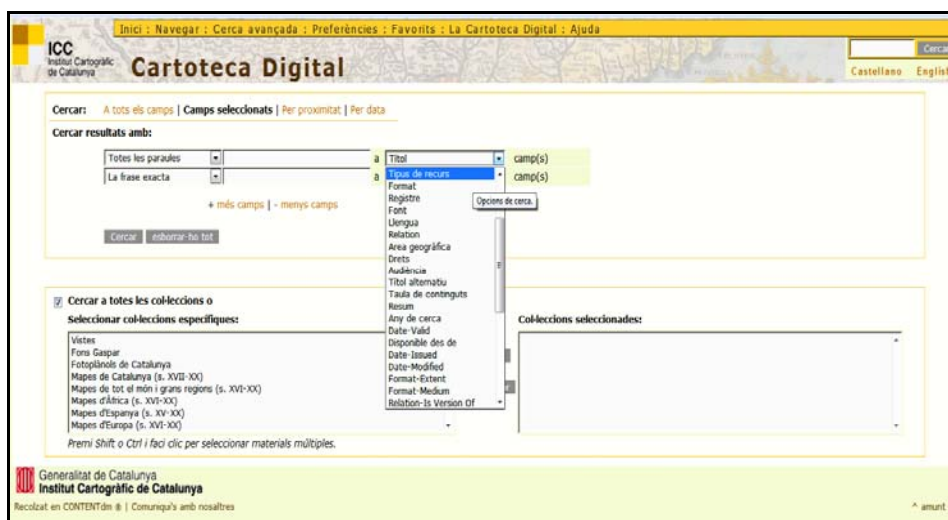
Inici : Navegar : Cerca avançada : Preferències : Favorits : La Cartoteca Digital : Ajuda

ICC
Institut Cartogràfic de Catalunya

Cartoteca Digital

Cerca

Castellano English

Cercar: A tots els camps | Camps seleccionats | Per proximitat | Per data

Cercar resultats amb:

Totes les paraules a Títol camp(s)

La frase exacta a Tipus de recurs camp(s)

Format
Registre
Font
Llengua
Relation
Àrea geogràfica
Drets
Audiència
Títol alternatiu
Taula de continguts
Resum
Any de cerca
Date-Valid
Disponible des de
Date-Issued
Date-Modified
Format-Extent
Format-Medium
Relation-Is Version Of

Opcions de cerca.

+ més camps | - menys camps

Cercar esborrar-ho tot

Cercar a totes les col·leccions o

Seleccionar col·leccions específiques:

Vistes
Fons Gaspar
Fotoplànols de Catalunya
Mapes de Catalunya (s. XVII-XX)
Mapes de tot el món i grans regions (s. XVI-XX)
Mapes d'Àfrica (s. XVI-XX)
Mapes d'Espanya (s. XV-XX)
Mapes d'Europa (s. XVI-XX)

Col·leccions seleccionades:

Premi Shift o Ctrl i faci clic per seleccionar materials múltiples.

Generalitat de Catalunya
Institut Cartogràfic de Catalunya

Recolzat en CONTENTdm ® | Comuniqui's amb nosaltres

^ amunt